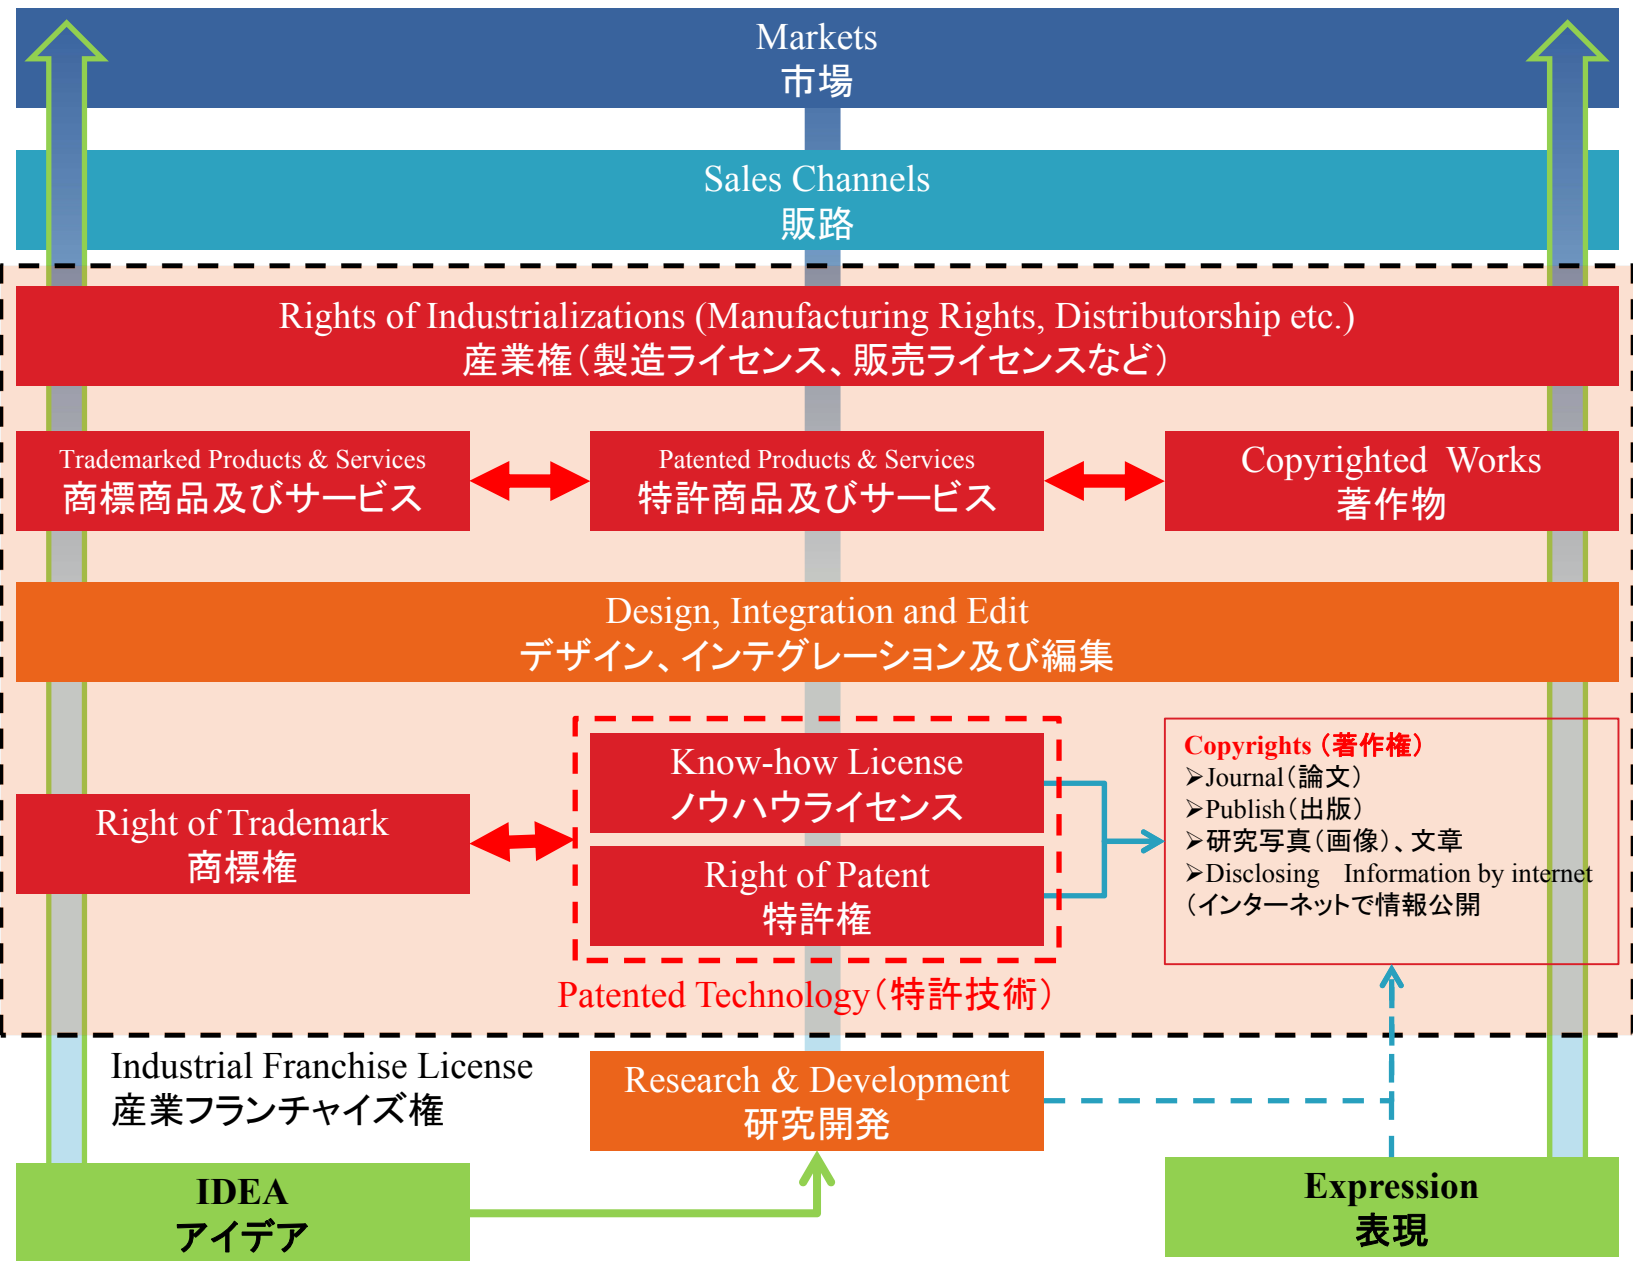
Markets
市場

Sales Channels
販路

Rights of Industrializations (Manufacturing Rights, Distributorship etc.)
産業権（製造ライセンス、販売ライセンスなど）

Trademarked Products & Services
商標商品及びサービス

Patented Products & Services
特許商品及びサービス

Copyrighted Works
著作物

Design, Integration and Edit
デザイン、インテグレーション及び編集

Know-how License
ノウハウライセンス

Right of Trademark
商標権

Right of Patent
特許権

Copyrights（著作権）
➢Journal（論文）
➢Publish（出版）
➢研究写真（画像）、文章
➢Disclosing Information by internet（インターネットで情報公開

Patented Technology（特許技術）

Industrial Franchise License
産業フランチャイズ権

Research & Development
研究開発

IDEA
アイデア

Expression
表現